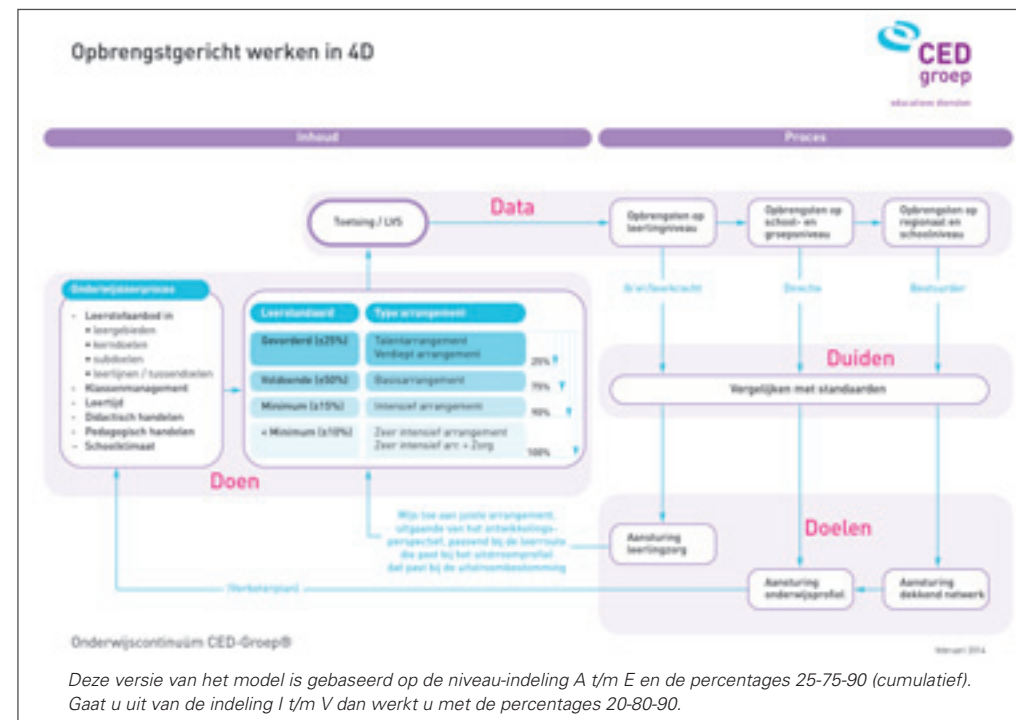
Opbrengstgericht werken in 4D

CED groep
educatieve diensten

Inhoud

Proces

Data

Toetsing / LVS

Opbrengsten op leerlingniveau

Opbrengsten op school- en groepsniveau

Opbrengsten op regionaal en schoolniveau

Onderwijsleerproces

- Leerstofaanbod in
 ▪ leergebieden
 ▪ kerndoelen
 ▪ subdoelen
 ▪ leerlijnen / tussendoelen
- Klassenmanagement
- Leertijd
- Didactisch handelen
- Pedagogisch handelen
- Schoolklimaat

Leerstandaard

Type arrangement

Gevorderd (±25%)

Talentarrangement
Verdiept arrangement

25%

Voldoende (±50%)

Basisarrangement

75%

Minimum (±15%)

Intensief arrangement

90%

< Minimum (±10%)

Zeer intensief arrangement
Zeer intensief arr. + Zorg

100%

Groepsleerkracht

Directie

Bestuurder

Duiden

Vergelijken met standaarden

Doen

Wijs toe aan juiste arrangement, uitgaande van het ontwikkelingsperspectief, passend bij de leerroute die past bij het uitstroomprofiel dat past bij de uitstroombestemming

Doelen

Aansturing leerlingzorg

(Verbeterplan)

Aansturing onderwijsprofiel

Aansturing dekkend netwerk

Onderwijscontinuüm CED-Groep®

februari 2014

Deze versie van het model is gebaseerd op de niveau-indeling A t/m E en de percentages 25-75-90 (cumulatief). Gaat u uit van de indeling I t/m V dan werkt u met de percentages 20-80-90.